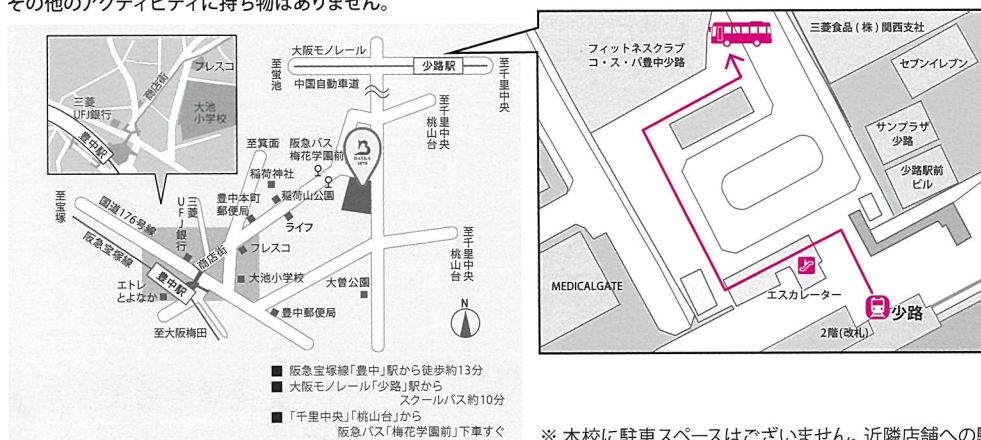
その他のアクティビティに持ち物はありません。

フレスコ
商店街
三菱UFJ銀行
大池小学校
豊中駅
大阪モノレール
少路駅
至蛍池
至千里中央
中国自動車道
至千里中央
桃山台
至箕面
阪急バス梅花学園前
BAIKA
稲荷神社
豊中本町郵便局
稲荷山公園
三菱UFJ銀行
至宝塚
国道176号線
阪急宝塚線
ライフ
フレスコ
商店街
至千里中央
桃山台
大池小学校
大曽公園
豊中駅
エトレとよなか
豊中郵便局
N
至大阪梅田
■ 阪急宝塚線「豊中」駅から徒歩約13分
■ 大阪モノレール「少路」駅から スクールバス約10分
■ 「千里中央」「桃山台」から 阪急バス「梅花学園前」下車すぐ

フィットネスクラブ コ・ス・パ豊中少路
三菱食品（株）関西支社
セブンイレブン
サンプラザ 少路
少路駅前 ビル
MEDICALGATE
エスカレーター
少路
2階(改札)

※ 本校に駐車スペースはございません。近隣店舗への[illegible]